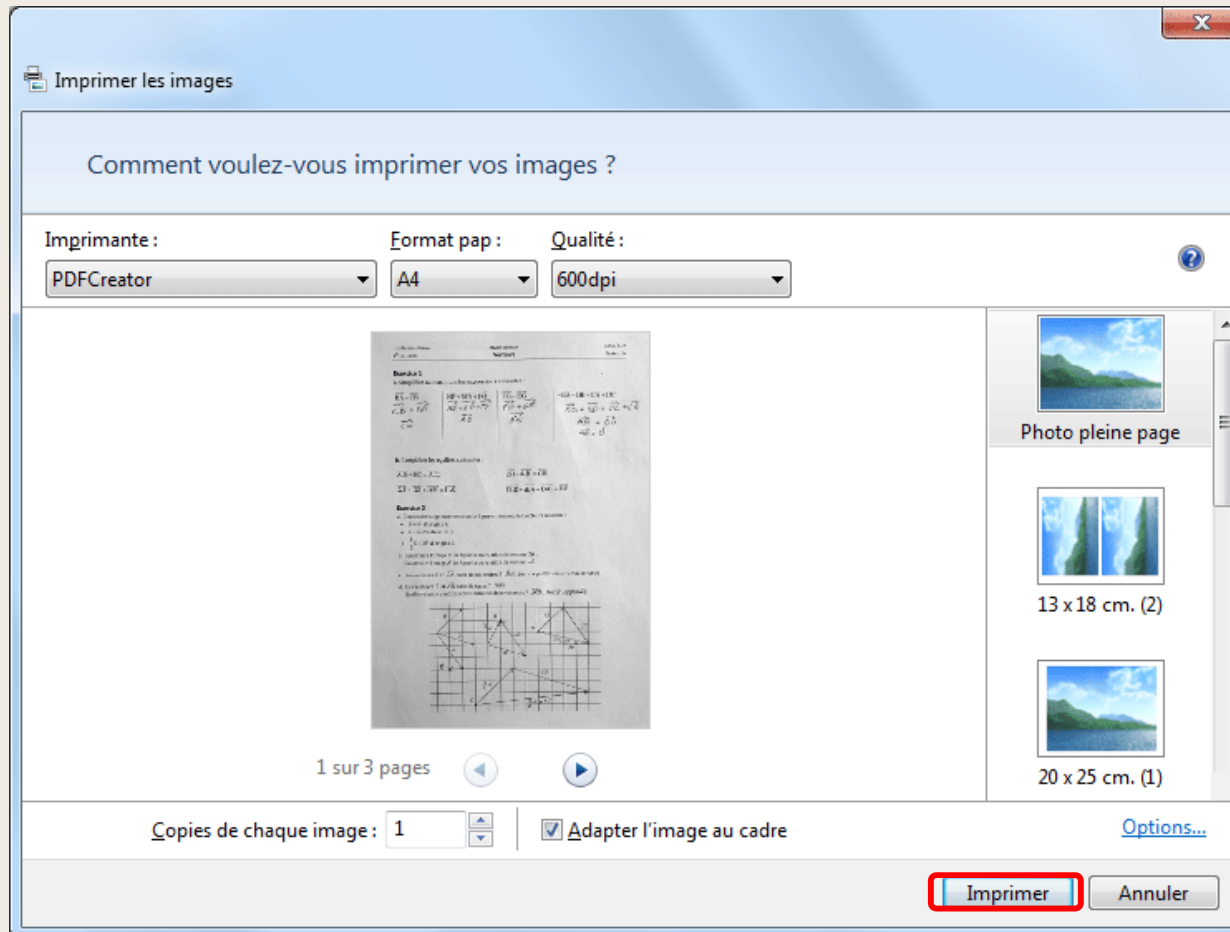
Imprimer les images

Comment voulez-vous imprimer vos images ?

Imprimante :
PDFCreator

Format pap :
A4

Qualité :
600dpi

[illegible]

Exercice 1
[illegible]

Exercice 2
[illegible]

1 sur 3 pages

Photo pleine page

13 x 18 cm. (2)

20 x 25 cm. (1)

Copies de chaque image : 1

Adapter l'image au cadre

Options...

Imprimer

Annuler